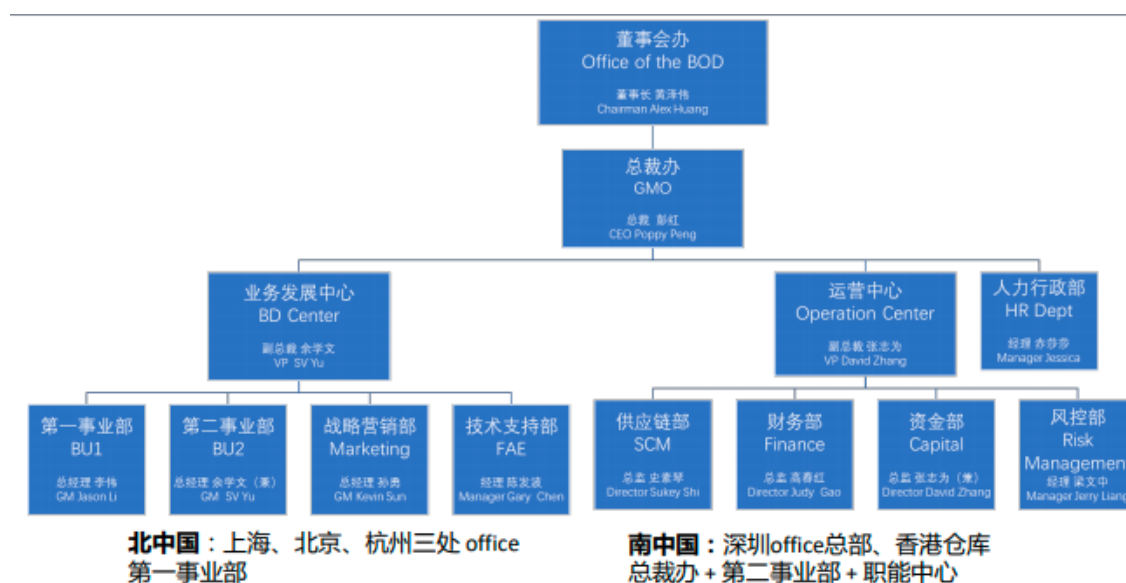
董事会办
Office of the BOD
董事长 黄泽伟
Chairman Alex Huang

总裁办
GMO
总裁 彭红
CEO Poppy Peng

业务发展中心
BD Center
副总裁 余学文
VP SV Yu

运营中心
Operation Center
副总裁 张志为
VP David Zhang

人力行政部
HR Dept
经理 赤莎莎
Manager Jessica

第一事业部
BU1
总经理 李伟
GM Jason Li

第二事业部
BU2
总经理 余学文（兼）
GM SV Yu

战略营销部
Marketing
总经理 孙勇
GM Kevin Sun

技术支持部
FAE
经理 陈发波
Manager Gary Chen

供应链部
SCM
总监 史素琴
Director Sukey Shi

财务部
Finance
总监 高春红
Director Judy Gao

资金部
Capital
总监 张志为（兼）
Director David Zhang

风控部
Risk
Managemen
经理 梁文中
Manager Jerry Lianç

北中国：上海、北京、杭州三处 office
第一事业部

南中国：深圳office总部、香港仓库
总裁办 + 第二事业部 + 职能中心